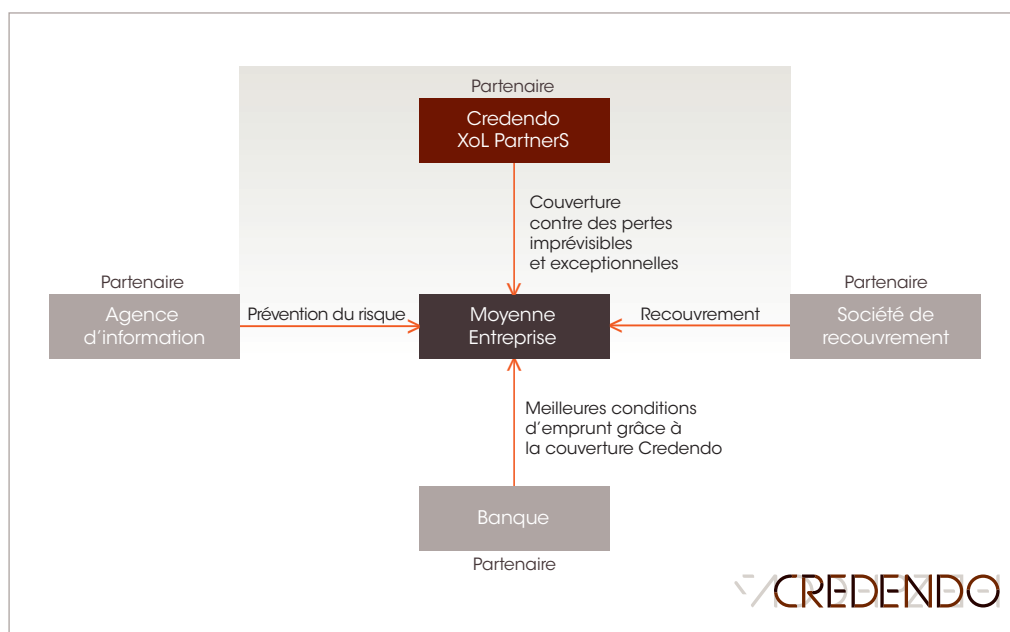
Partenaire

Credendo XoL PartnerS

Couverture contre des pertes imprévisibles et exceptionnelles

Partenaire

Agence d'information

Prévention du risque

Moyenne Entreprise

Recouvrement

Partenaire

Société de recouvrement

Meilleures conditions d'emprunt grâce à la couverture Credendo

Banque

Partenaire

CREDENDO